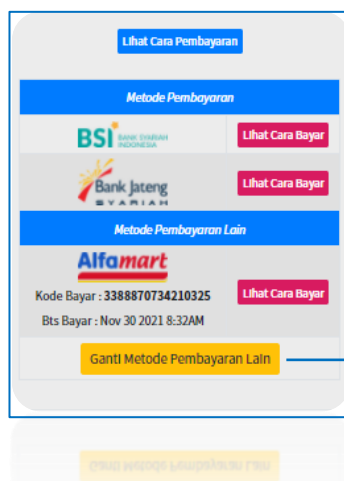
Lihat Cara Pembayaran

Metode Pembayaran

BSI BANK SYARIAH INDONESIA

Lihat Cara Bayar

Bank Jateng SYARIAH

Lihat Cara Bayar

Metode Pembayaran Lain

Alfamart

Kode Bayar : 3388870734210325

Bts Bayar : Nov 30 2021 8:32AM

Lihat Cara Bayar

Ganti Metode Pembayaran Lain